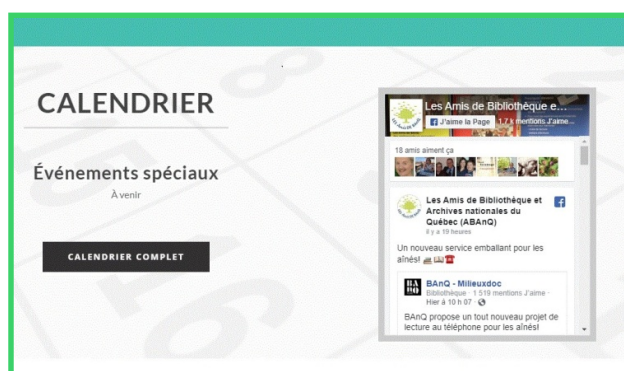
CALENDRIER

Événements spéciaux

À venir

CALENDRIER COMPLET

Les Amis de Bibliothèque e...

J'aime la Page 1,7 k mentions J'aime...

18 amis aiment ça

Les Amis de Bibliothèque et Archives nationales du Québec (ABAnQ)

Il y a 19 heures

Un nouveau service emballant pour les aînés!

BAnQ - Milieuxdoc

Bibliothèque · 1 519 mentions J'aime · Hier à 10 h 07 ·

BAnQ propose un tout nouveau projet de lecture au téléphone pour les aînés!